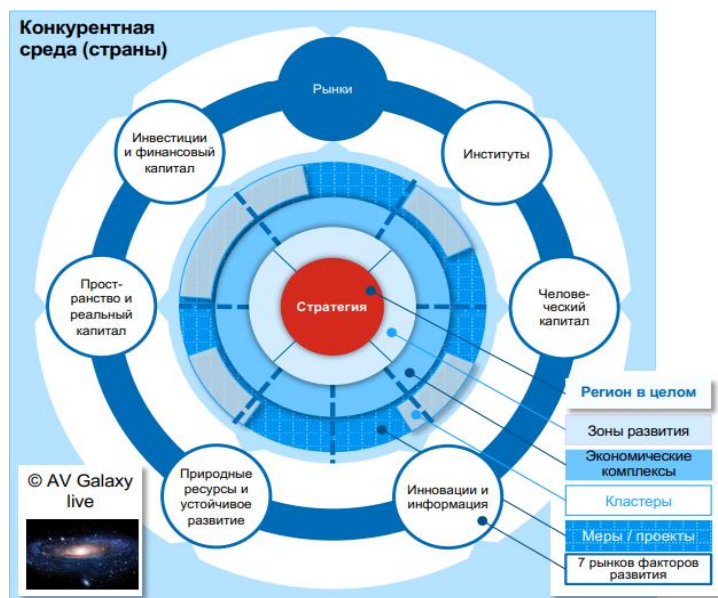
Конкурентная среда (страны)

Рынки

Инвестиции и финансовый капитал

Институты

Пространство и реальный капитал

Человеческий капитал

Стратегия

Регион в целом

Зоны развития

Экономические комплексы

Кластеры

Меры / проекты

7 рынков факторов развития

Природные ресурсы и устойчивое развитие

Инновации и информация

© AV Galaxy live